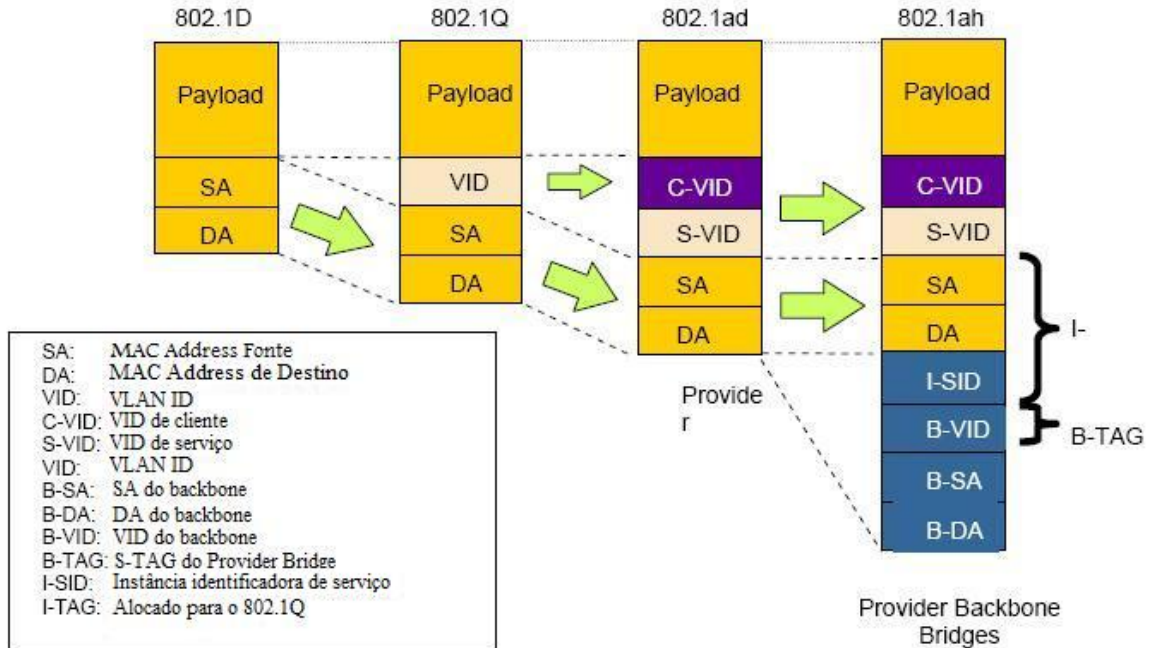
802.1D

Payload
SA
DA

802.1Q

Payload
VID
SA
DA

802.1ad

Payload
C-VID
S-VID
SA
DA

Provide
r

802.1ah

Payload
C-VID
S-VID
SA
DA
I-SID
B-VID
B-SA
B-DA

I-

B-TAG

Provider Backbone Bridges

SA: MAC Address Fonte
DA: MAC Address de Destino
VID: VLAN ID
C-VID: VID de cliente
S-VID: VID de serviço
VID: VLAN ID
B-SA: SA do backbone
B-DA: DA do backbone
B-VID: VID do backbone
B-TAG: S-TAG do Provider Bridge
I-SID: Instância identificadora de serviço
I-TAG: Alocado para o 802.1Q